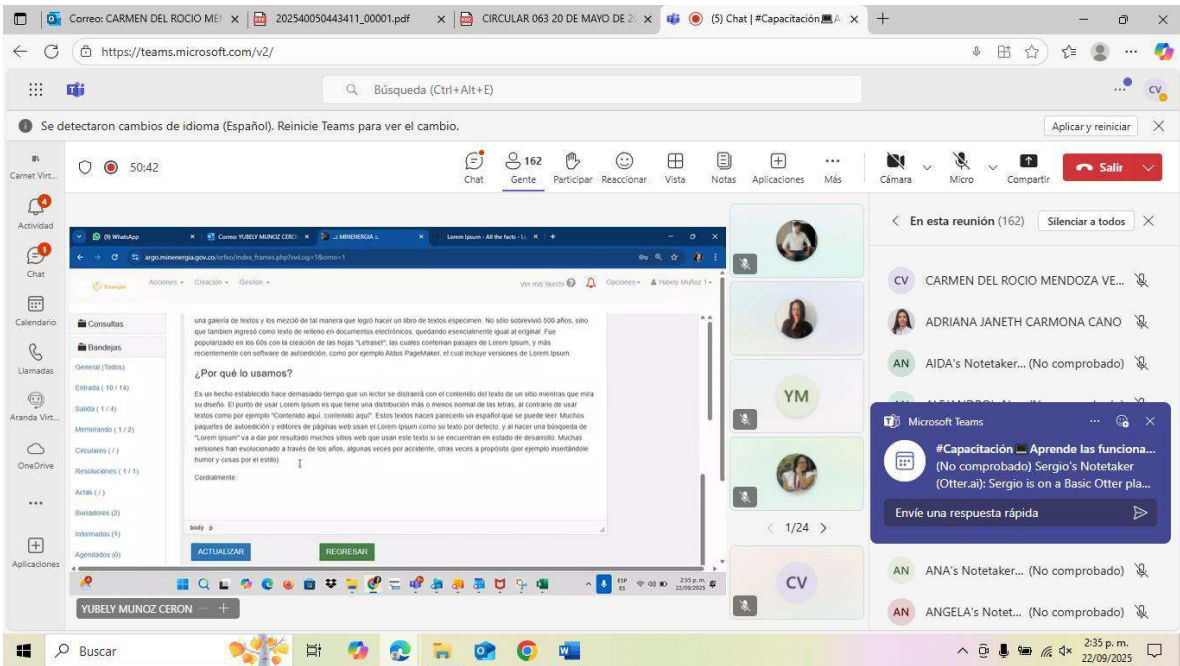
Correo: CARMEN DEL ROCIO ME | 202540050443411_00001.pdf | CIRCULAR 063 20 DE MAYO DE 2 | (5) Chat | #Capacitación A

https://teams.microsoft.com/v2/

Búsqueda (Ctrl+Alt+E)

CV

Se detectaron cambios de idioma (Español). Reinicie Teams para ver el cambio.

Aplicar y reiniciar

Carnet Virt...

50:42

Chat | 162 Gente | Participar | Reaccionar | Vista | Notas | Aplicaciones | Más | Cámara | Micro | Compartir | Salir

Actividad

Chat

Calendario

Llamadas

Aranda Virt...

OneDrive

...

Aplicaciones

(9) WhatsApp | Correo: YUBELY MUNOZ CERO | MINENERGIA | Lorem Ipsum - All the facts - Li

argo.minenergia.gov.co/orfeo/index_frames.php?swLog=1&orno=1

Acciones | Creación | Gestion | Ver mis tikects | Opciones | Yubely Muñoz 1

Consultas

Bandejas

General (Todos)

Entrada ( 10 / 14)

Salida ( 1 / 4)

Memorando ( 1 / 2)

Circulares ( / )

Resoluciones ( 1 / 1)

Actas ( / )

Borradores (2)

Informados (1)

Agendados (0)

una galería de textos y los mezcló de tal manera que logró hacer un libro de textos especimen. No sólo sobrevivió 500 años, sino que tambien ingresó como texto de relleno en documentos electrónicos, quedando esencialmente igual al original. Fue popularizado en los 60s con la creación de las hojas "Letraset", las cuales contenian pasajes de Lorem Ipsum, y más recientemente con software de autoedición, como por ejemplo Aldus PageMaker, el cual incluye versiones de Lorem Ipsum.

¿Por qué lo usamos?

Es un hecho establecido hace demasiado tiempo que un lector se distraerá con el contenido del texto de un sitio mientras que mira su diseño. El punto de usar Lorem Ipsum es que tiene una distribución más o menos normal de las letras, al contrario de usar textos como por ejemplo "Contenido aquí, contenido aquí". Estos textos hacen parecerlo un español que se puede leer. Muchos paquetes de autoedición y editores de páginas web usan el Lorem Ipsum como su texto por defecto, y al hacer una búsqueda de "Lorem Ipsum" va a dar por resultado muchos sitios web que usan este texto si se encuentran en estado de desarrollo. Muchas versiones han evolucionado a través de los años, algunas veces por accidente, otras veces a propósito (por ejemplo insertándole humor y cosas por el estilo).

Cordialmente

body p

ACTUALIZAR | REGRESAR

ESP ES 2:35 p. m. 22/09/2025

YUBELY MUNOZ CERON

YM

CV

1/24

En esta reunión (162) | Silenciar a todos

CV CARMEN DEL ROCIO MENDOZA VE...

ADRIANA JANETH CARMONA CANO

AN AIDA's Notetaker... (No comprobado)

Microsoft Teams

#Capacitación Aprende las funciona...
(No comprobado) Sergio's Notetaker (Otter.ai): Sergio is on a Basic Otter pla...

Envíe una respuesta rápida

AN ANA's Notetaker... (No comprobado)

AN ANGELA's Notet... (No comprobado)

Buscar

2:35 p. m.
22/09/2025